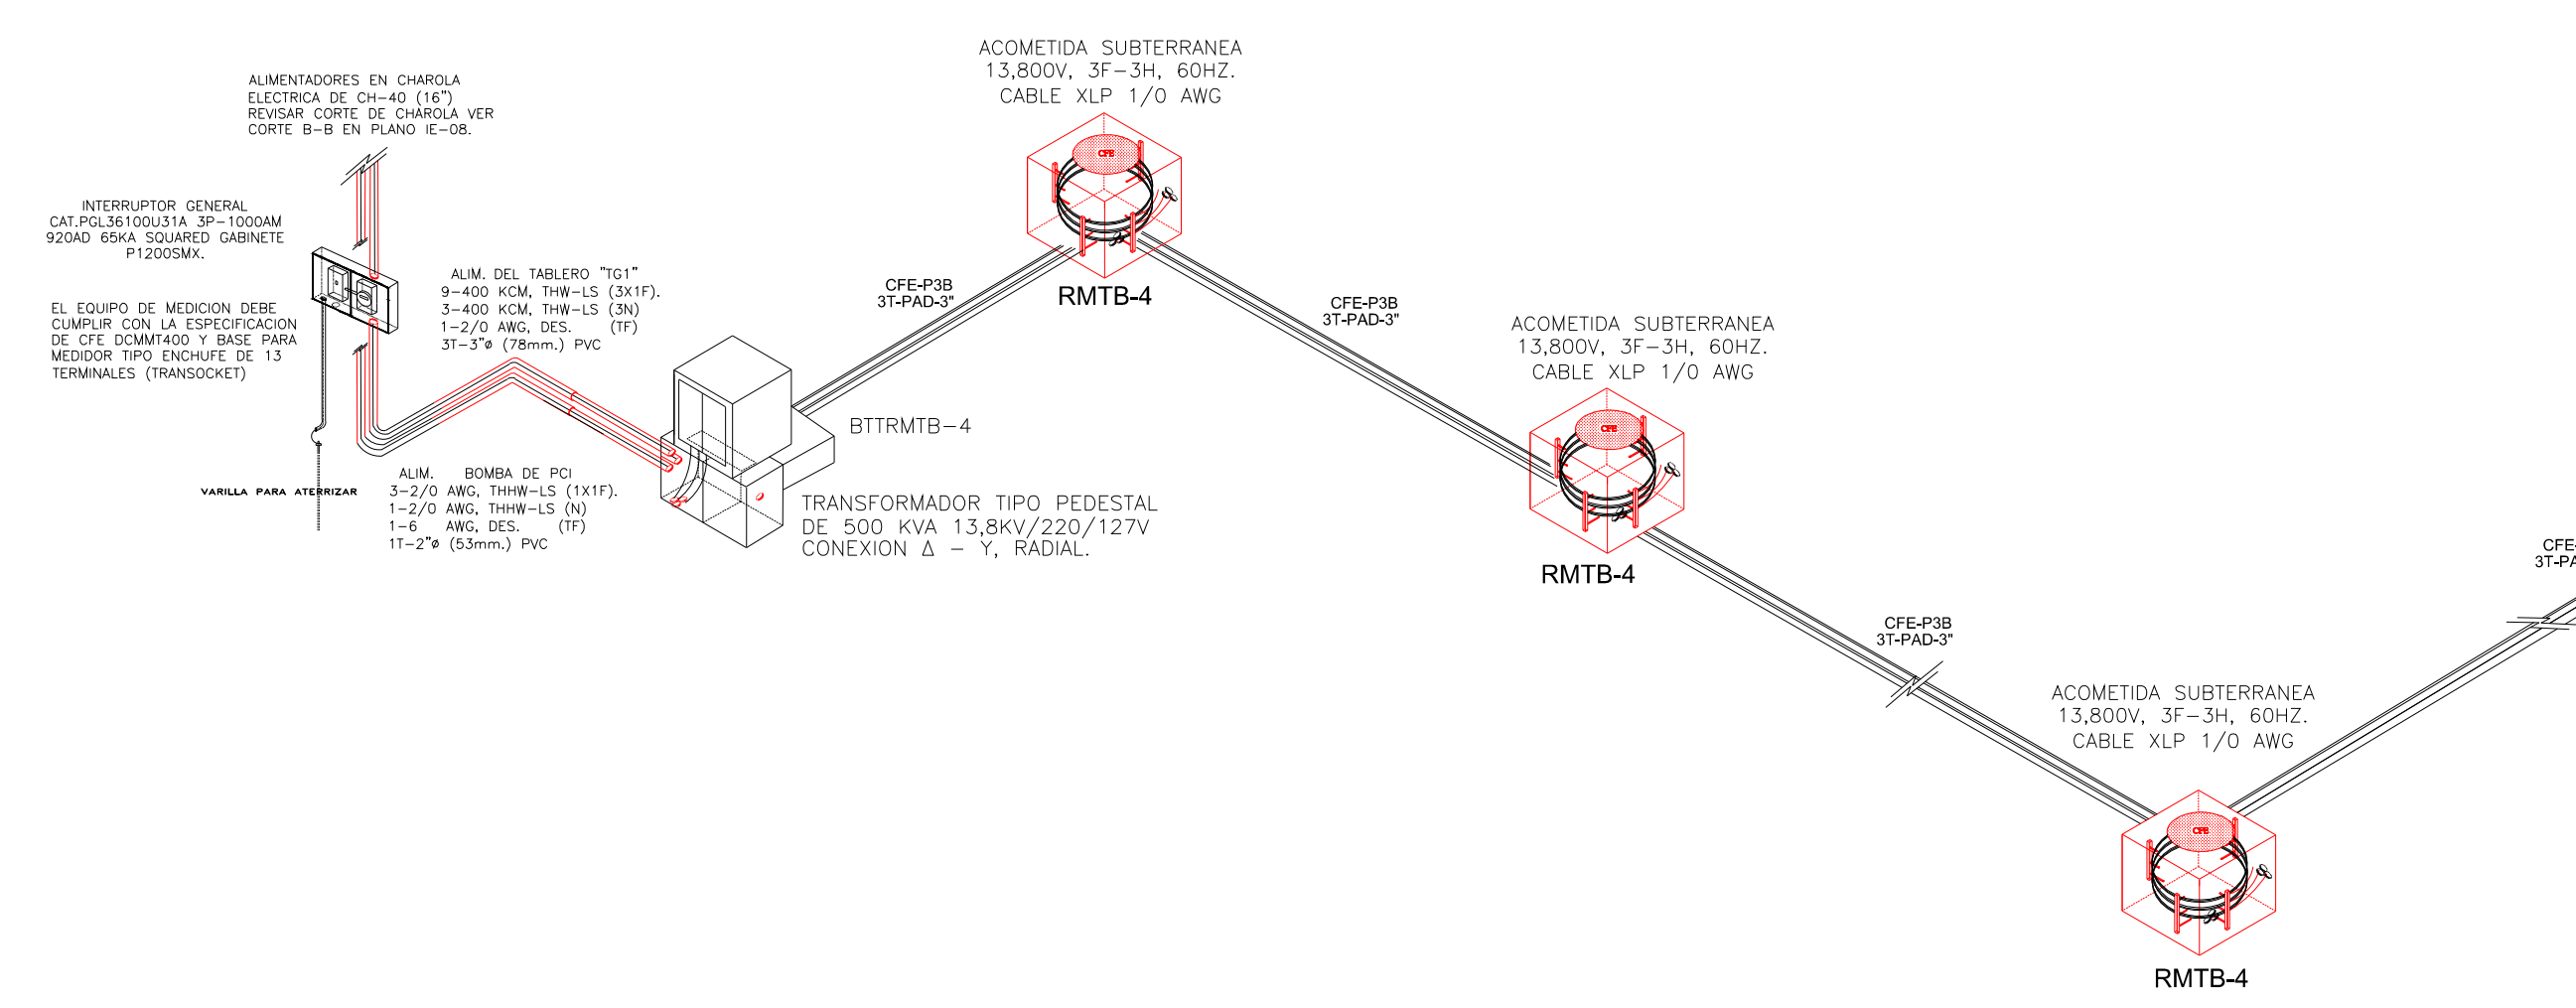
ACOMETIDA SUBTERRANEA
13,800V, 3F–3H, 60HZ.
CABLE XLP 1/0 AWG

ALIMENTADORES EN CHAROLA ELECTRICA DE CH–40 (16") REVISAR CORTE DE CHAROLA VER CORTE B–B EN PLANO IE–08.

INTERRUPTOR GENERAL CAT.PGL36100U31A 3P–1000AM 920AD 65KA SQUARED GABINETE P1200SMX.

CFE
CFE
CFE

ALIM. DEL TABLERO "TG1"
9–400 KCM, THW–LS (3X1F).
3–400 KCM, THW–LS (3N)
1–2/0 AWG, DES. (TF)
3T–3"ø (78mm.) PVC

CFE-P3B
3T-PAD-3"

RMTB-4

CFE-P3B
3T-PAD-3"

EL EQUIPO DE MEDICION DEBE CUMPLIR CON LA ESPECIFICACION DE CFE DCMMT400 Y BASE PARA MEDIDOR TIPO ENCHUFE DE 13 TERMINALES (TRANSOCKET)

ACOMETIDA SUBTERRANEA
13,800V, 3F–3H, 60HZ.
CABLE XLP 1/0 AWG

BTTRMTB–4

VARILLA PARA ATERRIZAR

ALIM. BOMBA DE PCI
3–2/0 AWG, THHW–LS (1X1F).
1–2/0 AWG, THHW–LS (N)
1–6 AWG, DES. (TF)
1T–2"ø (53mm.) PVC

TRANSFORMADOR TIPO PEDESTAL
DE 500 KVA 13,8KV/220/127V
CONEXION Δ – Y, RADIAL.

RMTB-4

CFE-
3T-PA

CFE-P3B
3T-PAD-3"

ACOMETIDA SUBTERRANEA
13,800V, 3F–3H, 60HZ.
CABLE XLP 1/0 AWG

RMTB-4